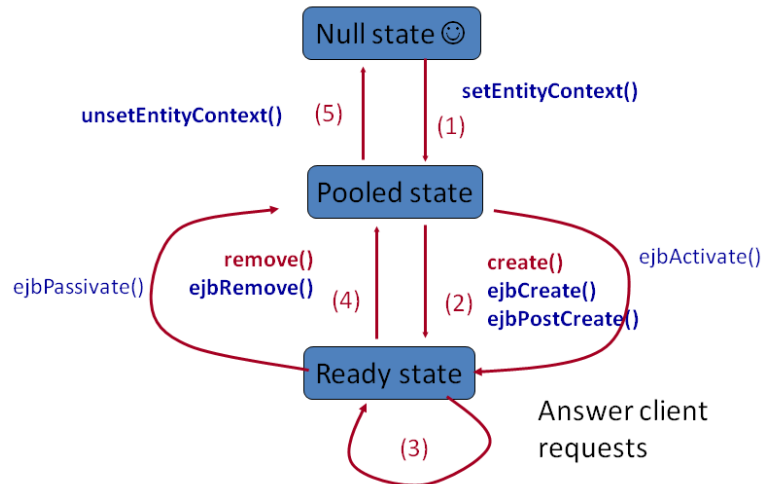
Null state ☺

unsetEntityContext()
(5)
(1)
setEntityContext()

Pooled state

ejbPassivate()
remove()
ejbRemove()
(4)
(2)
create()
ejbCreate()
ejbPostCreate()
ejbActivate()

Ready state

(3)
Answer client requests